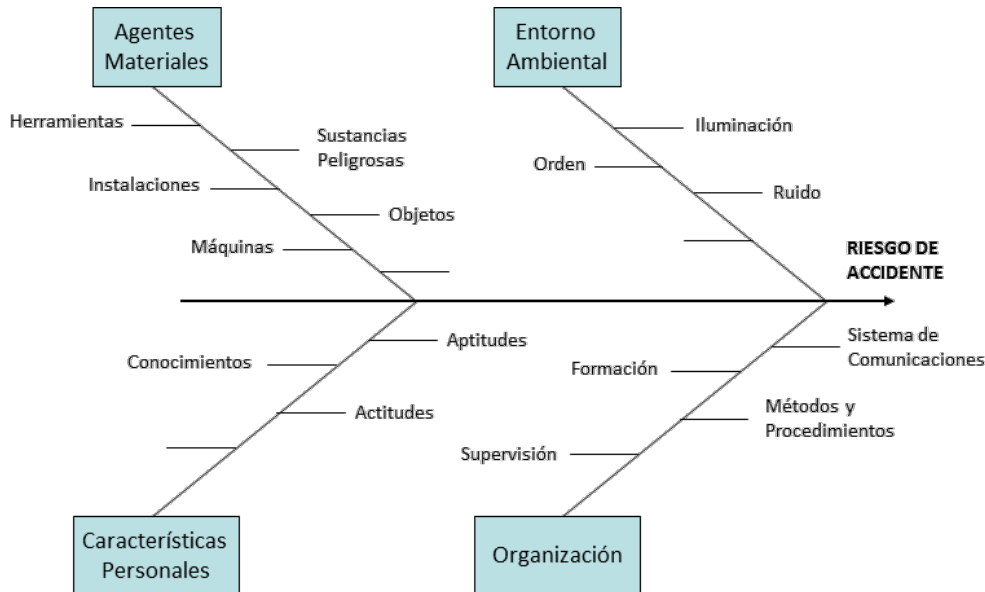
Agentes Materiales

Entorno Ambiental

Herramientas

Sustancias Peligrosas

Instalaciones

Objetos

Máquinas

Iluminación

Orden

Ruido

RIESGO DE ACCIDENTE

Aptitudes

Conocimientos

Actitudes

Sistema de Comunicaciones

Formación

Métodos y Procedimientos

Supervisión

Características Personales

Organización